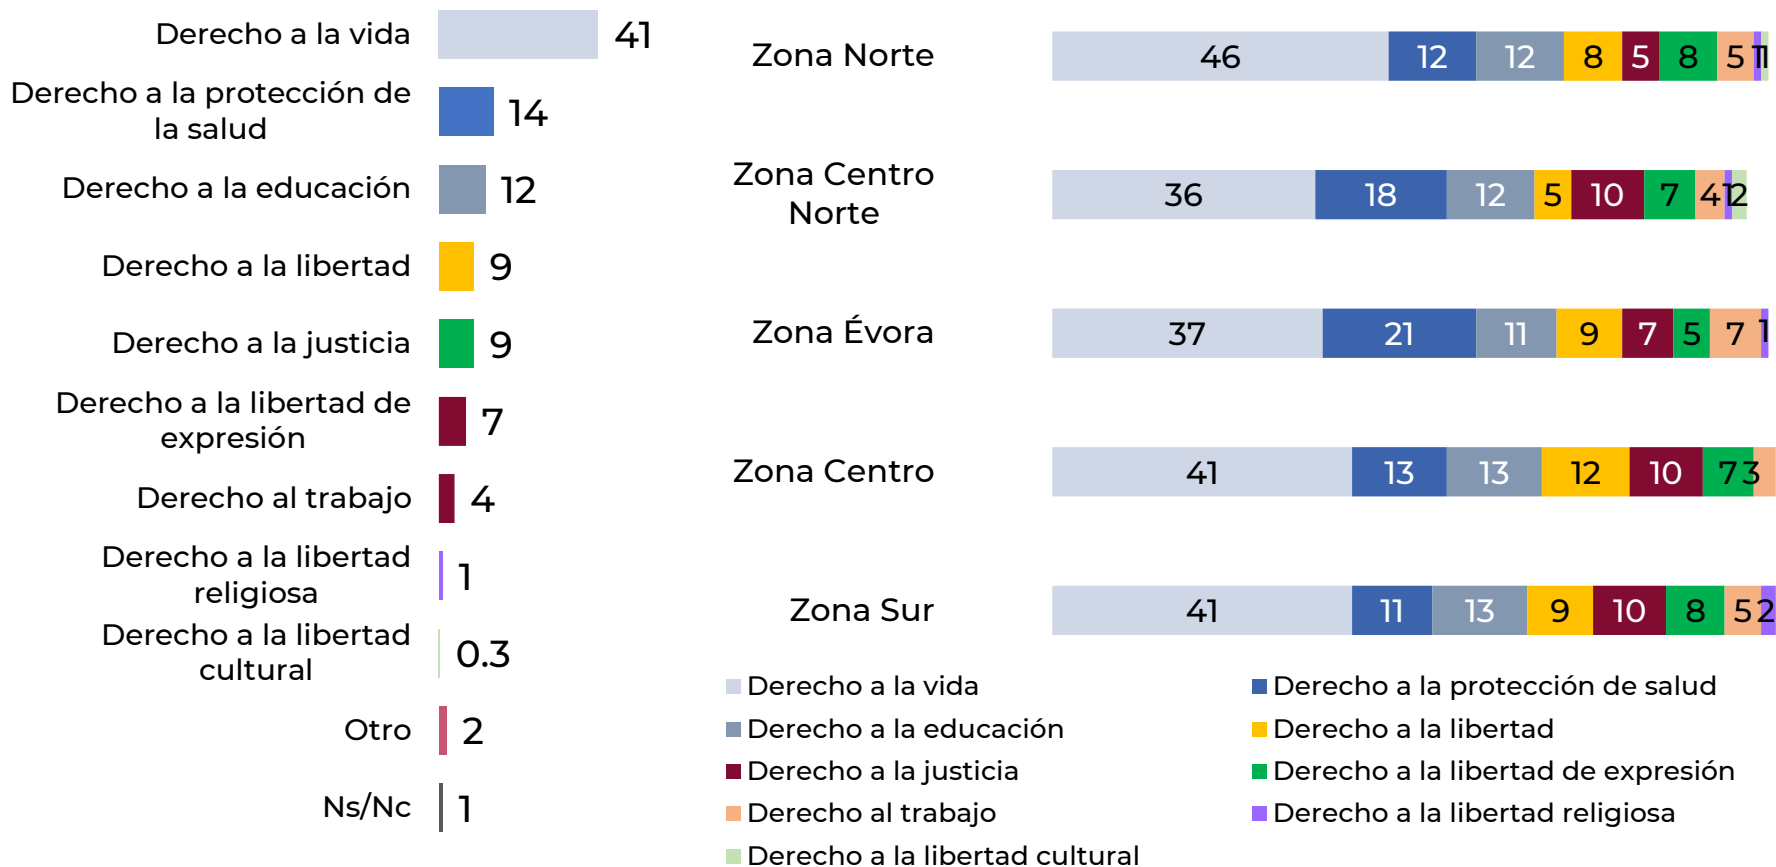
| Derecho | % |
|---|---|
| Derecho a la vida | 41 |
| Derecho a la protección de la salud | 14 |
| Derecho a la educación | 12 |
| Derecho a la libertad | 9 |
| Derecho a la justicia | 9 |
| Derecho a la libertad de expresión | 7 |
| Derecho al trabajo | 4 |
| Derecho a la libertad religiosa | 1 |
| Derecho a la libertad cultural | 0.3 |
| Otro | 2 |
| Ns/Nc | 1 |

| Zona | | | | | | | | | |
|---|---|---|---|---|---|---|---|---|---|
| Zona Norte | 46 | 12 | 12 | 8 | 5 | 8 | 5 | 1 | 1 |
| Zona Centro Norte | 36 | 18 | 12 | 5 | 10 | 7 | 4 | 1 | 2 |
| Zona Évora | 37 | 21 | 11 | 9 | 7 | 5 | 7 | 1 | |
| Zona Centro | 41 | 13 | 13 | 12 | 10 | 7 | 3 | | |
| Zona Sur | 41 | 11 | 13 | 9 | 10 | 8 | 5 | 2 | |

Derecho a la vida
Derecho a la protección de salud
Derecho a la educación
Derecho a la libertad
Derecho a la justicia
Derecho a la libertad de expresión
Derecho al trabajo
Derecho a la libertad religiosa
Derecho a la libertad cultural